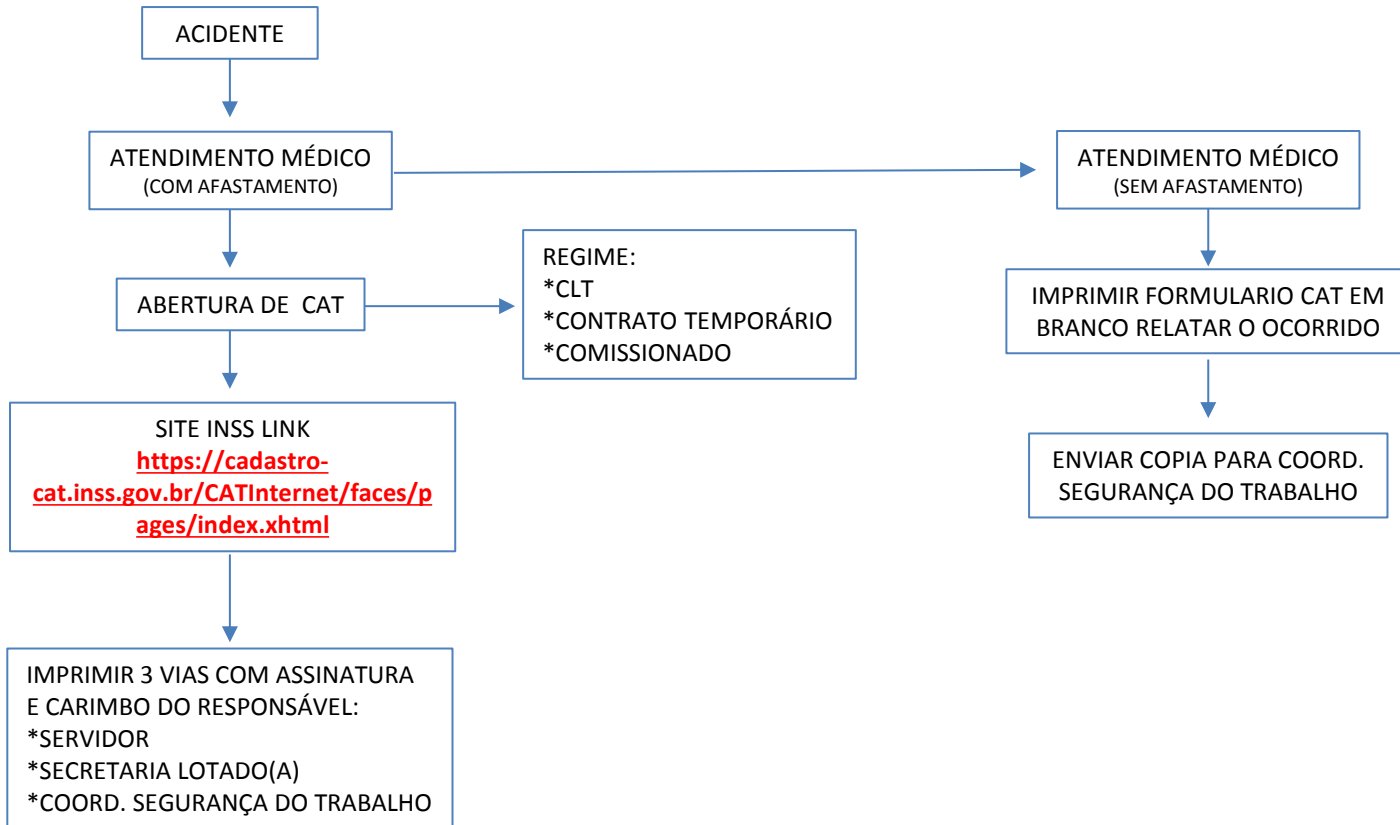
ACIDENTE

ATENDIMENTO MÉDICO
(COM AFASTAMENTO)

ATENDIMENTO MÉDICO
(SEM AFASTAMENTO)

ABERTURA DE CAT

REGIME:
*CLT
*CONTRATO TEMPORÁRIO
*COMISSIONADO

IMPRIMIR FORMULARIO CAT EM BRANCO RELATAR O OCORRIDO

SITE INSS LINK
https://cadastro-cat.inss.gov.br/CATInternet/faces/pages/index.xhtml

ENVIAR COPIA PARA COORD. SEGURANÇA DO TRABALHO

IMPRIMIR 3 VIAS COM ASSINATURA E CARIMBO DO RESPONSÁVEL:
*SERVIDOR
*SECRETARIA LOTADO(A)
*COORD. SEGURANÇA DO TRABALHO